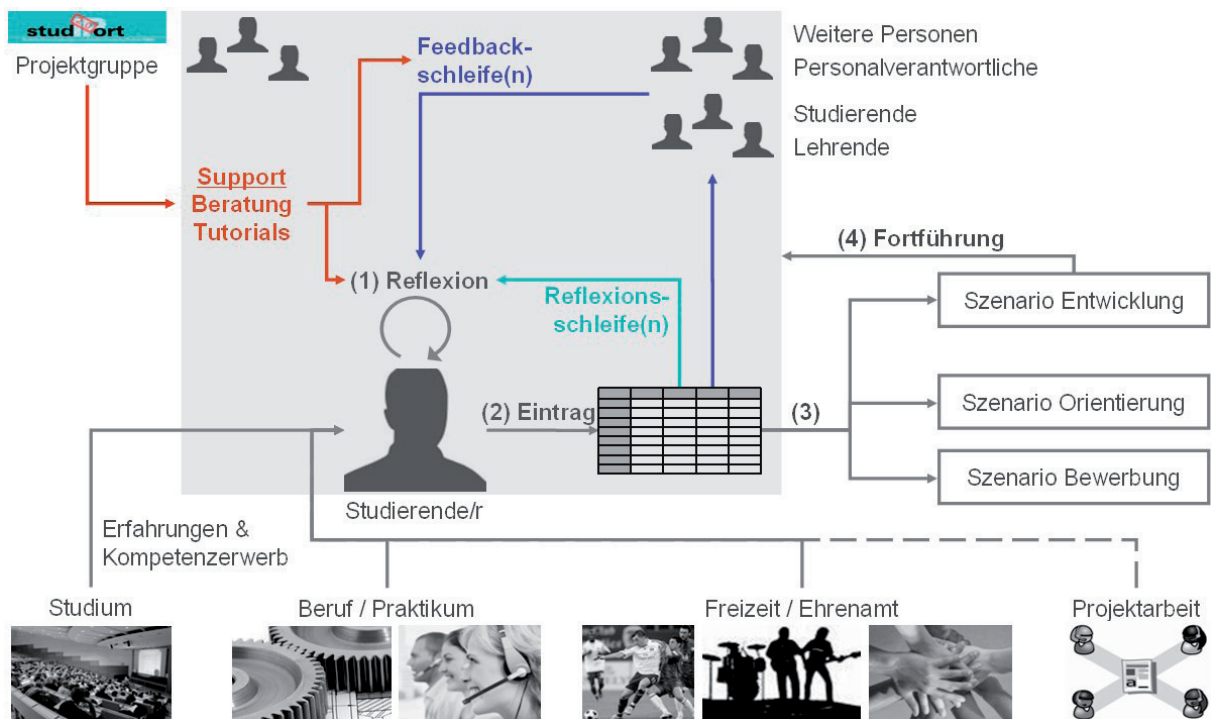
studPort
Projektgruppe

Feedbackschleife(n)

Weitere Personen
Personalverantwortliche

Studierende
Lehrende

Support
Beratung
Tutorials

(4) Fortführung

(1) Reflexion

Reflexionsschleife(n)

Szenario Entwicklung

(2) Eintrag

(3)

Szenario Orientierung

Szenario Bewerbung

Studierende/r

Erfahrungen & Kompetenzerwerb

Studium

Beruf / Praktikum

Freizeit / Ehrenamt

Projektarbeit